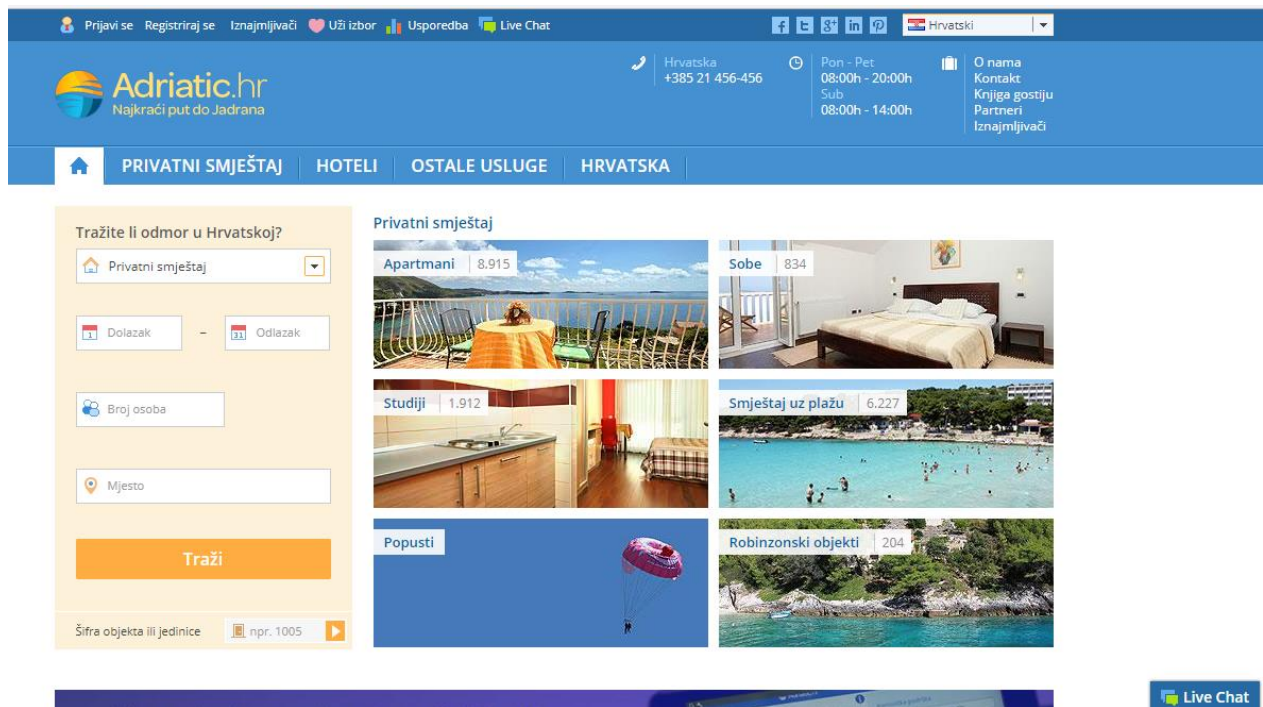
Prijavi se Registriraj se Iznajmljivači Uži izbor Usporedba Live Chat

f t g+ in p Hrvatski

Adriatic.hr
Najkraći put do Jadrana

Hrvatska
+385 21 456-456

Pon - Pet
08:00h - 20:00h
Sub
08:00h - 14:00h

O nama
Kontakt
Knjiga gostiju
Partneri
Iznajmljivači

PRIVATNI SMJEŠTAJ | HOTELI | OSTALE USLUGE | HRVATSKA

Tražite li odmor u Hrvatskoj?

Privatni smještaj

1 Dolazak – 31 Odlazak

Broj osoba

Mjesto

Traži

Šifra objekta ili jedinice npr. 1005

Privatni smještaj

Apartmani 8.915

Sobe 834

Studiji 1.912

Smještaj uz plažu 6.227

Popusti

Robinzonski objekti 204

Live Chat